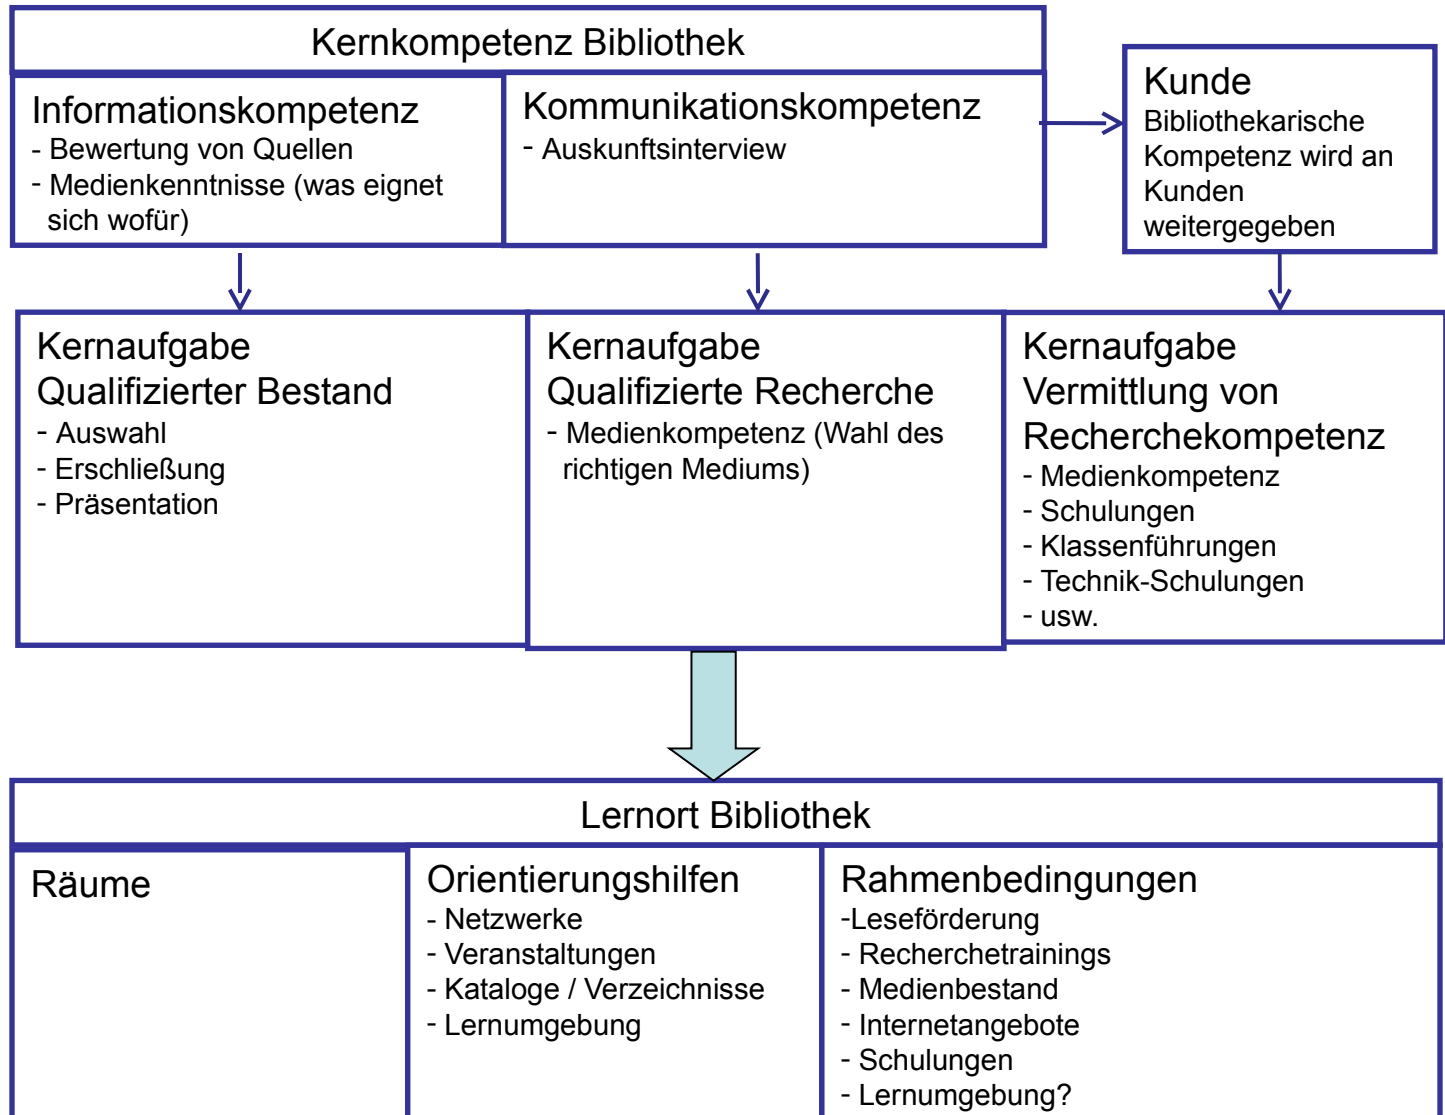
Kernkompetenz Bibliothek

Informationskompetenz
- Bewertung von Quellen
- Medienkenntnisse (was eignet sich wofür)

Kommunikationskompetenz
- Auskunftsinterview

Kunde
Bibliothekarische Kompetenz wird an Kunden weitergegeben

Kernaufgabe
Qualifizierter Bestand
- Auswahl
- Erschließung
- Präsentation

Kernaufgabe
Qualifizierte Recherche
- Medienkompetenz (Wahl des richtigen Mediums)

Kernaufgabe
Vermittlung von Recherchekompetenz
- Medienkompetenz
- Schulungen
- Klassenführungen
- Technik-Schulungen
- usw.

Lernort Bibliothek

Räume

Orientierungshilfen
- Netzwerke
- Veranstaltungen
- Kataloge / Verzeichnisse
- Lernumgebung

Rahmenbedingungen
-Leseförderung
- Recherchetrainings
- Medienbestand
- Internetangebote
- Schulungen
- Lernumgebung?